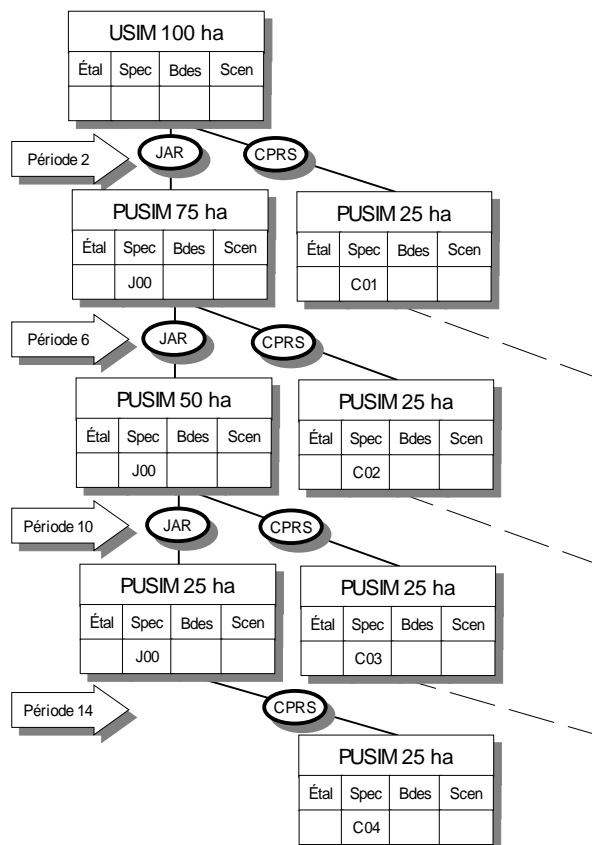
USIM 100 ha

| Étal | Spec | Bdes | Scen |
|---|---|---|---|
| | | | |

Période 2

JAR

CPRS

PUSIM 75 ha

| Étal | Spec | Bdes | Scen |
|---|---|---|---|
| | J00 | | |

PUSIM 25 ha

| Étal | Spec | Bdes | Scen |
|---|---|---|---|
| | C01 | | |

Période 6

JAR

CPRS

PUSIM 50 ha

| Étal | Spec | Bdes | Scen |
|---|---|---|---|
| | J00 | | |

PUSIM 25 ha

| Étal | Spec | Bdes | Scen |
|---|---|---|---|
| | C02 | | |

Période 10

JAR

CPRS

PUSIM 25 ha

| Étal | Spec | Bdes | Scen |
|---|---|---|---|
| | J00 | | |

PUSIM 25 ha

| Étal | Spec | Bdes | Scen |
|---|---|---|---|
| | C03 | | |

Période 14

CPRS

PUSIM 25 ha

| Étal | Spec | Bdes | Scen |
|---|---|---|---|
| | C04 | | |